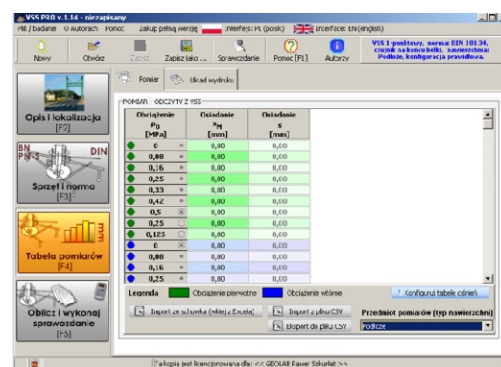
VSS PRO v.1.14 - niezapisany

Plik / badanie O Autorach Pomoc Zakup pełną wersję Interfejs: PL (polski) Interface: EN (english)

Nowy Otwórz Zapisz Zapisz jako... Sprawozdanie Pomoc [F1] Autorzy

VSS 1-punktowy, norma DIN 18134, czujnik na końcu belki, nawierzchnia: Podłoże, konfiguracja prawidłowa.

Opis i lokalizacja [F2]

Sprzęt i norma [F3]

Tabela pomiarów [F4]

Oblicz i wykonaj sprawozdanie [F5]

Pomiar Układ wydruku

POMIAR - ODCZYTY Z VSS

| | Obciążenie $p_0$ [MPa] | Osiadanie $s_M$ [mm] | Osiadanie s [mm] |
|---|---|---|---|
| | 0 | 0,00 | 0,00 |
| | 0,08 | 0,00 | 0,00 |
| | 0,16 | 0,00 | 0,00 |
| | 0,25 | 0,00 | 0,00 |
| | 0,33 | 0,00 | 0,00 |
| | 0,42 | 0,00 | 0,00 |
| | 0,5 | 0,00 | 0,00 |
| | 0,25 | 0,00 | 0,00 |
| | 0,125 | 0,00 | 0,00 |
| | 0 | 0,00 | 0,00 |
| | 0,08 | 0,00 | 0,00 |
| | 0,16 | 0,00 | 0,00 |
| | 0,25 | 0,00 | 0,00 |

Legenda Obciążenie pierwotne Obciążenie wtórne

Konfiguruj tabelę odczytów

Import ze schowka (wklej z Excela) Import z pliku CSV Eksport do pliku CSV

Przedmiot pomiarów (typ nawierzchni) Podłoże

Aplikacja jest licencjonowana dla: << GEOLAB Paweł Szkudlarek >>